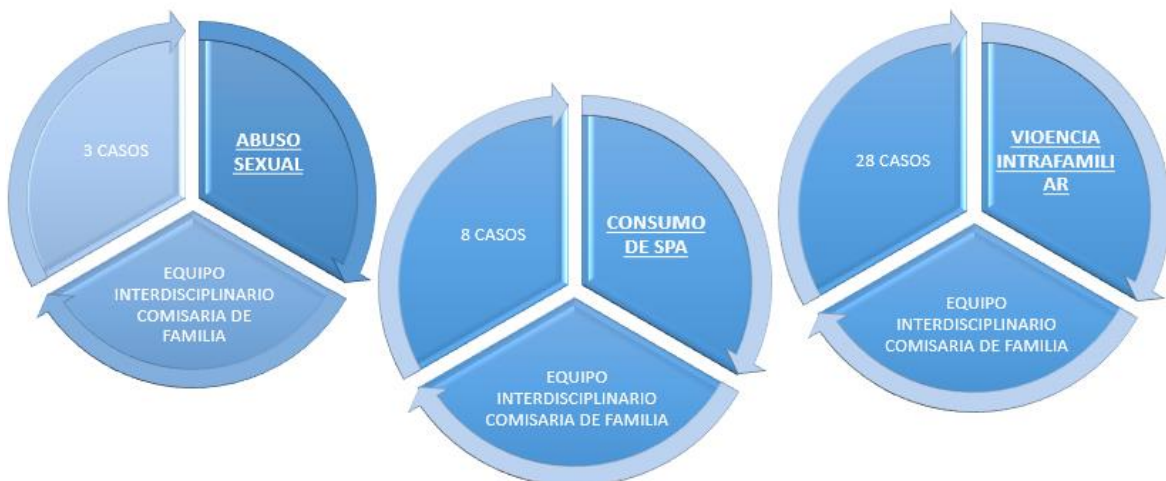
3 CASOS

ABUSO SEXUAL

EQUIPO INTERDISCIPLINARIO COMISARIA DE FAMILIA

8 CASOS

CONSUMO DE SPA

EQUIPO INTERDISCIPLINARIO COMISARIA DE FAMILIA

28 CASOS

VIOENCIA INTRAFAMILIAR

EQUIPO INTERDISCIPLINARIO COMISARIA DE FAMILIA